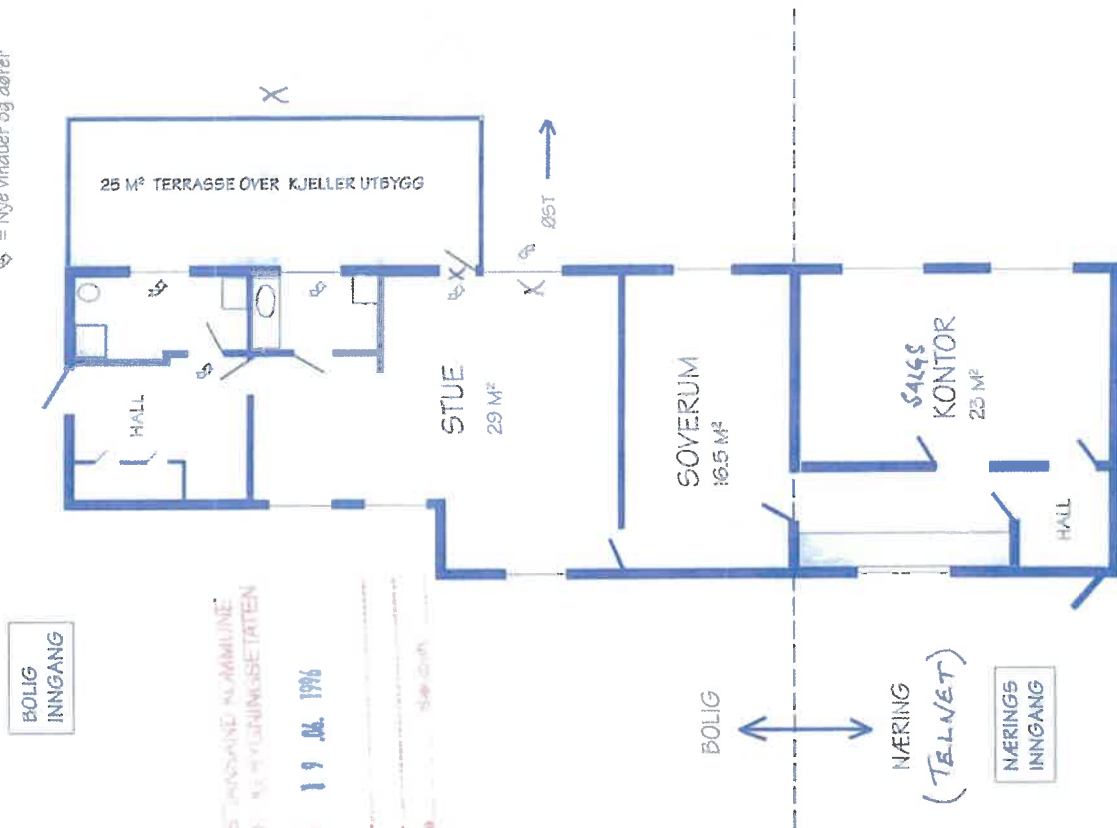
= Nye vinduer og dører

X

25 M² TERRASSE OVER KJELLER UTBYGG

ØST

HALL

STUE
29 M²

SOVERUM
16.5 M²

SALGS KONTOR
23 M²

HALL

BOLIG INNGANG

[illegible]SAND KOMMUNE
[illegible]YGNINGSETATEN

1 9 JAN 1996

BOLIG

NÆRING
(TELNET)

NÆRINGS INNGANG